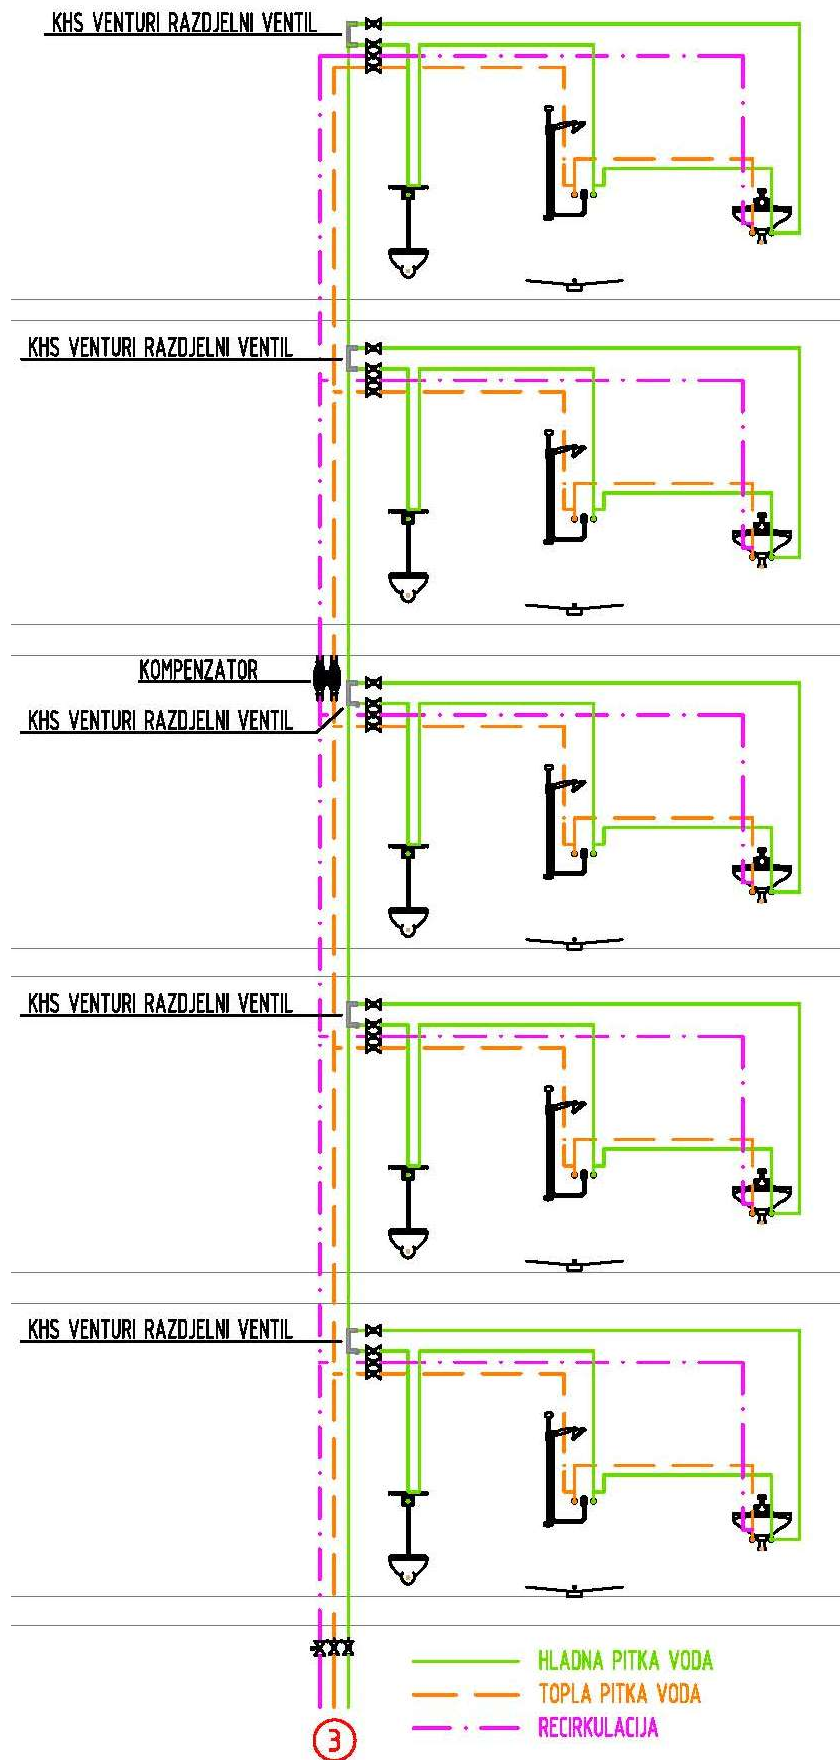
KHS VENTURI RAZDJELNI VENTIL

KHS VENTURI RAZDJELNI VENTIL

KOMPENZATOR

KHS VENTURI RAZDJELNI VENTIL

KHS VENTURI RAZDJELNI VENTIL

KHS VENTURI RAZDJELNI VENTIL

HLADNA PITKA VODA
TOPLA PITKA VODA
RECIRKULACIJA

3